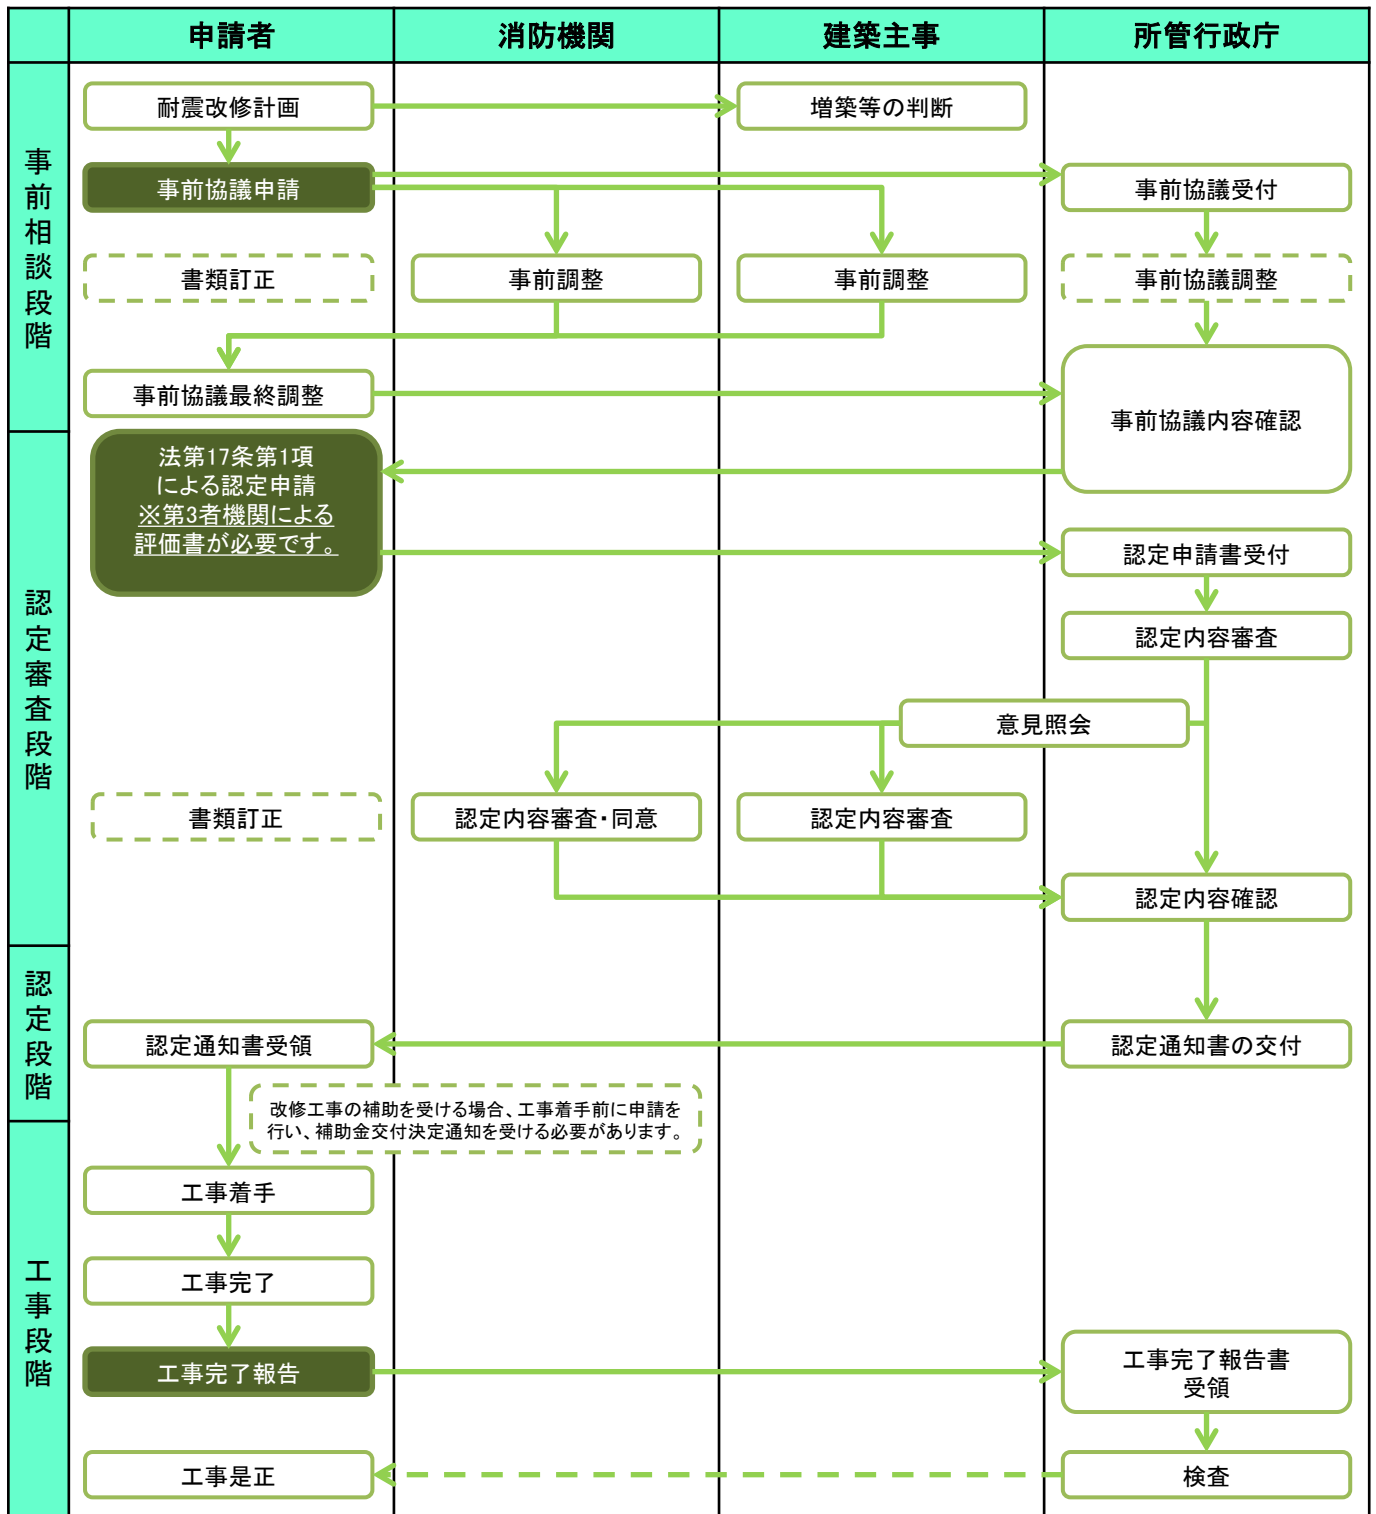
申請者
消防機関
建築主事
所管行政庁

事前相談段階

耐震改修計画
増築等の判断
事前協議申請
事前協議受付
書類訂正
事前調整
事前調整
事前協議調整
事前協議最終調整
事前協議内容確認

認定審査段階

法第17条第1項による認定申請
※第3者機関による評価書が必要です。
認定申請書受付
認定内容審査
意見照会
書類訂正
認定内容審査・同意
認定内容審査
認定内容確認

認定段階

認定通知書受領
認定通知書の交付
改修工事の補助を受ける場合、工事着手前に申請を行い、補助金交付決定通知を受ける必要があります。

工事段階

工事着手
工事完了
工事完了報告
工事完了報告書受領
工事是正
検査